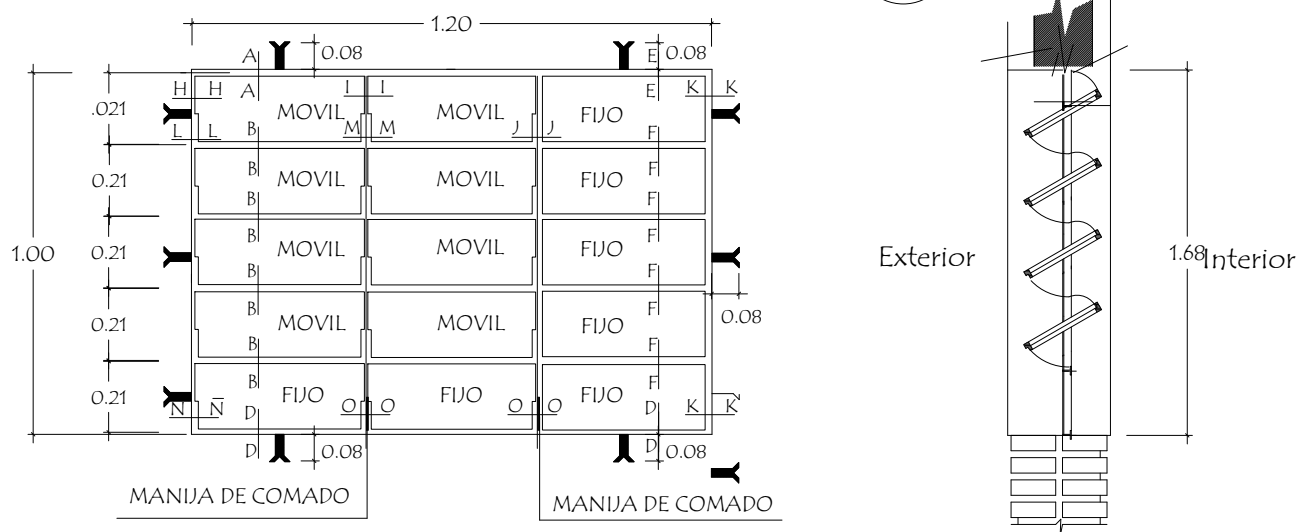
1.20

A 0.08
E 0.08

H H A MOVIL I I MOVIL J J FIJO E K K
.021 L L B M M F

B MOVIL MOVIL FIJO F
0.21 B F

B MOVIL MOVIL FIJO F
1.00 0.21 B F

B MOVIL MOVIL FIJO F
0.21 B F 0.08

B FIJO FIJO FIJO F
0.21 N Ñ D O O O O D K K

D 0.08
D 0.08

MANIJA DE COMADO
MANIJA DE COMADO

Exterior
1.68 Interior